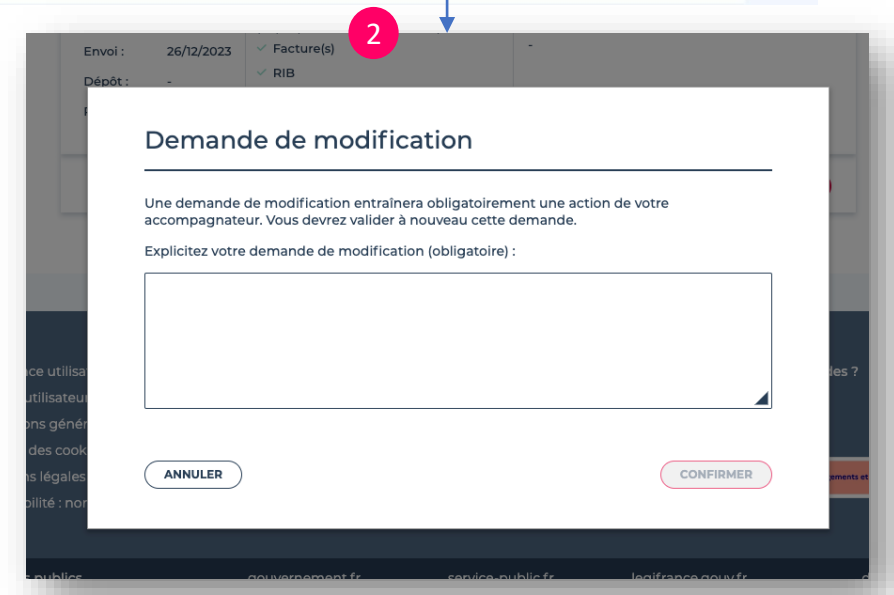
Envoi : 26/12/2023
Dépôt : -

2

Facture(s)
RIB

-

ace utilisa
utilisateu
ons géné
des cook
ns légales
bilité : non

les ?

ements et

Demande de modification

Une demande de modification entraînera obligatoirement une action de votre accompagnateur. Vous devrez valider à nouveau cette demande.

Explicitez votre demande de modification (obligatoire) :

ANNULER

CONFIRMER

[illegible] publics gouvernement.fr service-public.fr legifrance.gouv.fr